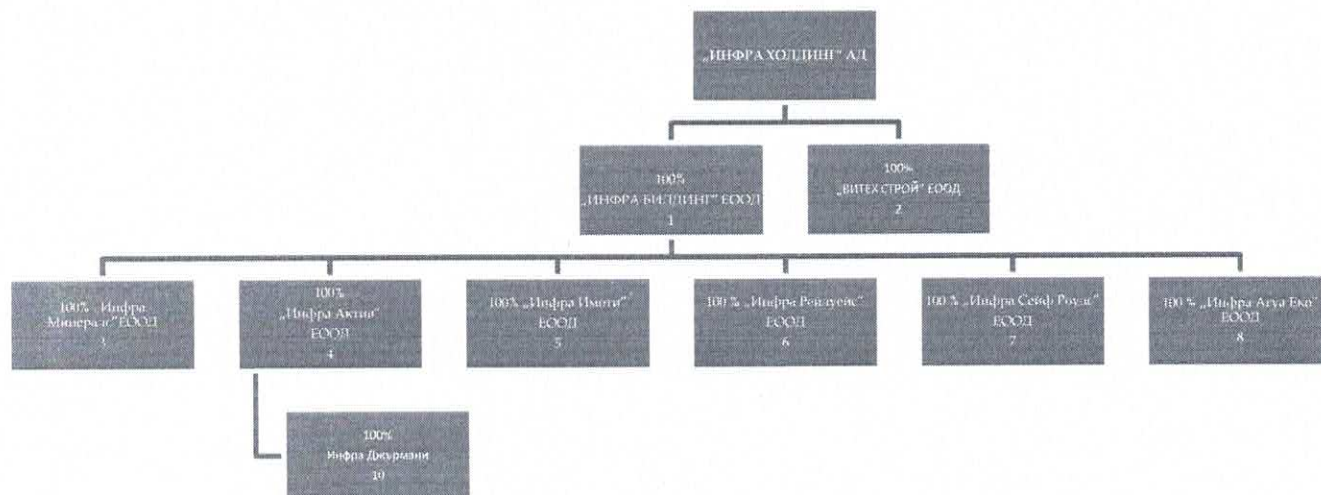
„ИНФРА ХОЛДИНГ" АД

100%
„ИНФРА БИЛДИНГ" ЕООД
1

100%
„ВИТЕХ СТРОЙ" ЕООД
2

100% „Инфра Минералс" ЕООД
3

100%
„Инфра Актив"
ЕООД
4

100% „Инфра Имоти"
ЕООД
5

100 % „Инфра Рейлуейс"
ЕООД
6

100 % „Инфра Сейф Роуд"
ЕООД
7

100 % „Инфра Агуа Еко"
ЕООД
8

100%
Инфра Джурмани
10